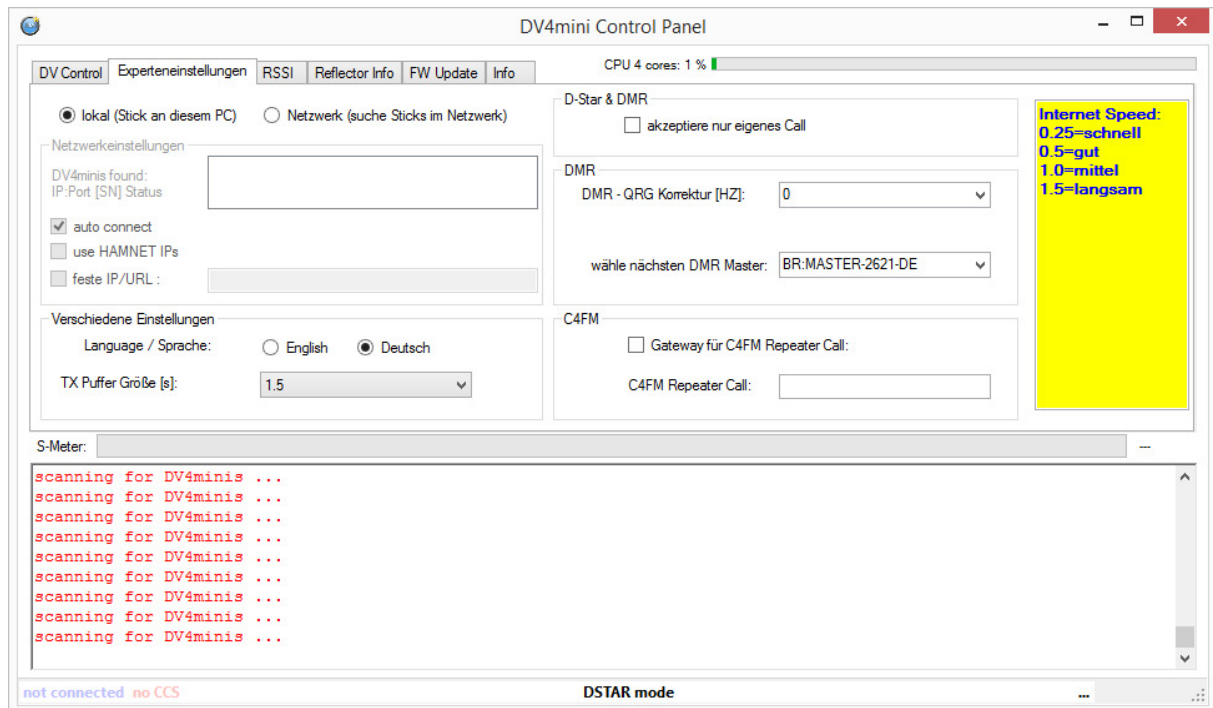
DV4mini Control Panel

DV Control | Experteneinstellungen | RSSI | Reflector Info | FW Update | Info

CPU 4 cores: 1 %

lokal (Stick an diesem PC)
Netzwerk (suche Sticks im Netzwerk)

Netzwerkeinstellungen
DV4minis found:
IP:Port [SN] Status
auto connect
use HAMNET IPs
feste IP/URL :

Verschiedene Einstellungen
Language / Sprache:
English
Deutsch
TX Puffer Größe [s]:
1.5

D-Star & DMR
akzeptiere nur eigenes Call

DMR
DMR - QRG Korrektur [HZ]:
0
wähle nächsten DMR Master:
BR:MASTER-2621-DE

C4FM
Gateway für C4FM Repeater Call:
C4FM Repeater Call:

Internet Speed:
0.25=schnell
0.5=gut
1.0=mittel
1.5=langsam

S-Meter:
---

scanning for DV4minis ...
scanning for DV4minis ...
scanning for DV4minis ...
scanning for DV4minis ...
scanning for DV4minis ...
scanning for DV4minis ...
scanning for DV4minis ...
scanning for DV4minis ...
scanning for DV4minis ...

not connected no CCS
DSTAR mode
...